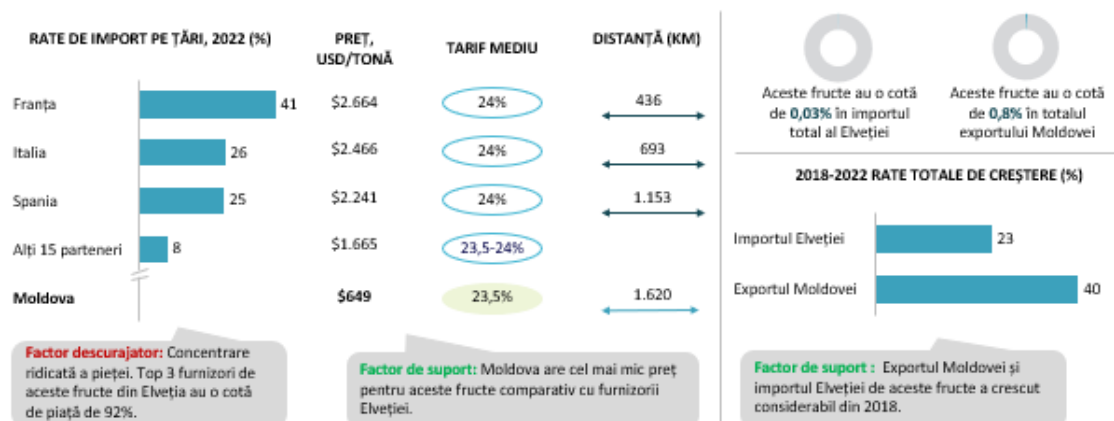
RATE DE IMPORT PE ȚĂRI, 2022 (%)

PREȚ, USD/TONĂ

TARIF MEDIU

DISTANȚĂ (KM)

| | Rată (%) | Preț, USD/tonă | Tarif mediu | Distanță (km) |
|---|---|---|---|---|
| Franța | 41 | $2.664 | 24% | 436 |
| Italia | 26 | $2.466 | 24% | 693 |
| Spania | 25 | $2.241 | 24% | 1.153 |
| Alți 15 parteneri | 8 | $1.665 | 23,5-24% | |
| Moldova | | $649 | 23,5% | 1.620 |

Aceste fructe au o cotă de 0,03% în importul total al Elveției

Aceste fructe au o cotă de 0,8% în totalul exportului Moldovei

2018-2022 RATE TOTALE DE CREȘTERE (%)

Importul Elveției 23

Exportul Moldovei 40

Factor descurajator: Concentrare ridicată a pieței. Top 3 furnizori de aceste fructe din Elveția au o cotă de piață de 92%.

Factor de suport: Moldova are cel mai mic preț pentru aceste fructe comparativ cu furnizorii Elveției.

Factor de suport : Exportul Moldovei și importul Elveției de aceste fructe a crescut considerabil din 2018.